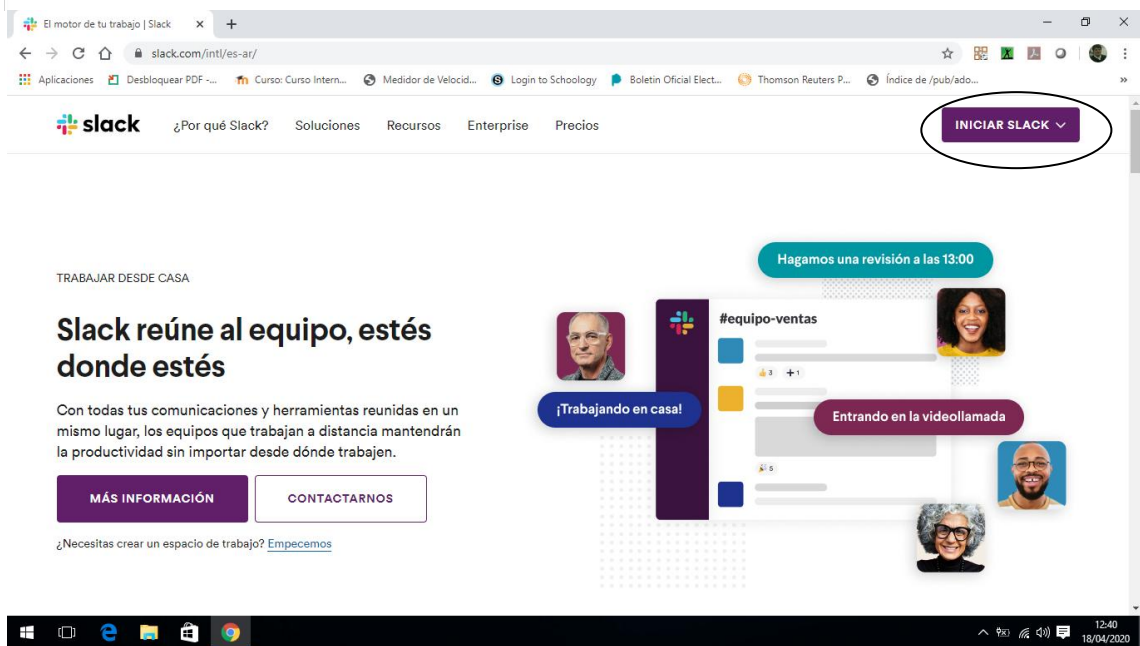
El motor de tu trabajo | Slack ×  +

slack.com/intl/es-ar/

Aplicaciones  Desbloquear PDF -...  Curso: Curso Intern...  Medidor de Velocid...  Login to Schoology  Boletin Oficial Elect...  Thomson Reuters P...  Índice de /pub/ado...  »

slack  ¿Por qué Slack?  Soluciones  Recursos  Enterprise  Precios  INICIAR SLACK

TRABAJAR DESDE CASA

Slack reúne al equipo, estés donde estés

Con todas tus comunicaciones y herramientas reunidas en un mismo lugar, los equipos que trabajan a distancia mantendrán la productividad sin importar desde dónde trabajen.

MÁS INFORMACIÓN  CONTACTARNOS

¿Necesitas crear un espacio de trabajo? Empecemos

Hagamos una revisión a las 13:00

#equipo-ventas

3  +1

¡Trabajando en casa!

Entrando en la videollamada

5

12:40
18/04/2020